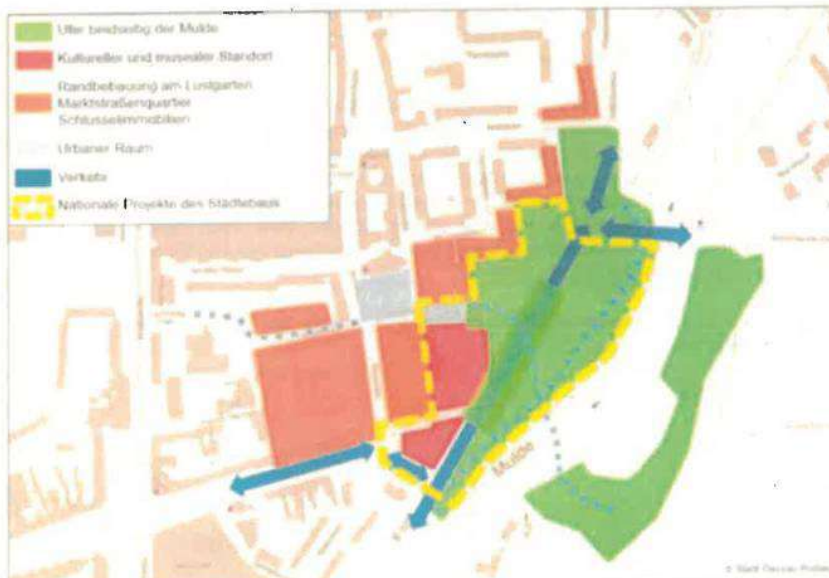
Ufer beidseitig der Mulde
Kultureller und musealer Standort
Randbebauung am Lustgarten
Marktstraßenquartier
Schlüsselimmobilien
Urbaner Raum
Verkehr
Nationale Projekte des Städtebaus

Mulde

© Stadt Dessau-Roßlau